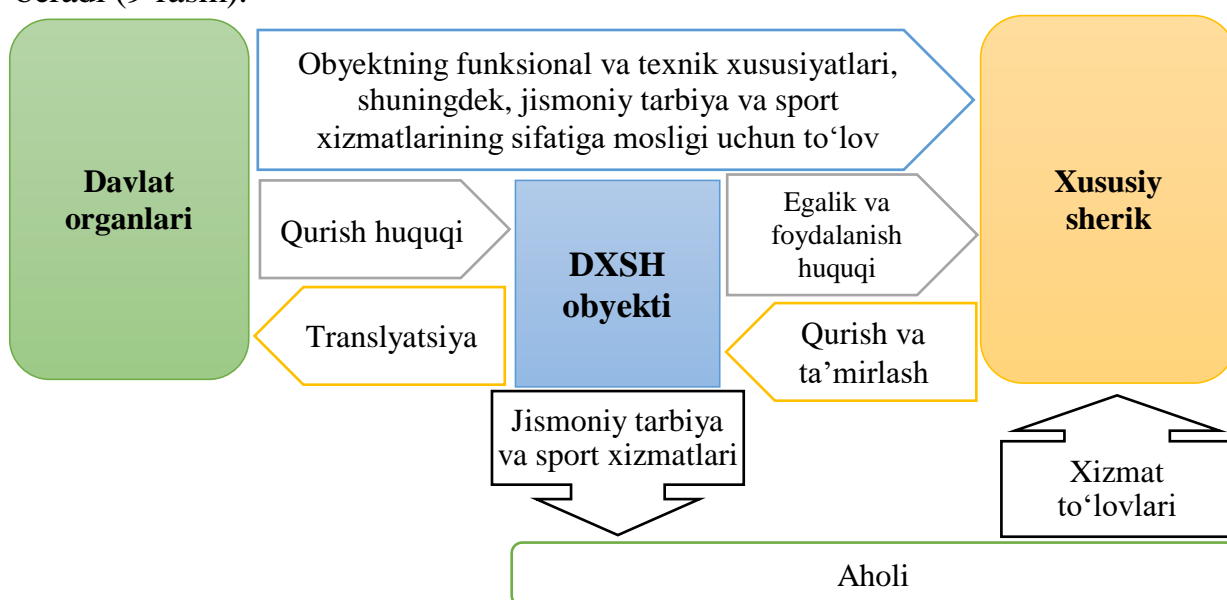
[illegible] (9-rasm).

Davlat organlari

Obyektning funksional va texnik xususiyatlari, shuningdek, jismoniy tarbiya va sport xizmatlarining sifatiga mosligi uchun to‘lov

Xususiy sherik

Qurish huquqi

DXSH obyekti

Egalik va foydalanish huquqi

Translyatsiya

Qurish va ta’mirlash

Jismoniy tarbiya va sport xizmatlari

Xizmat to‘lovlari

Aholi